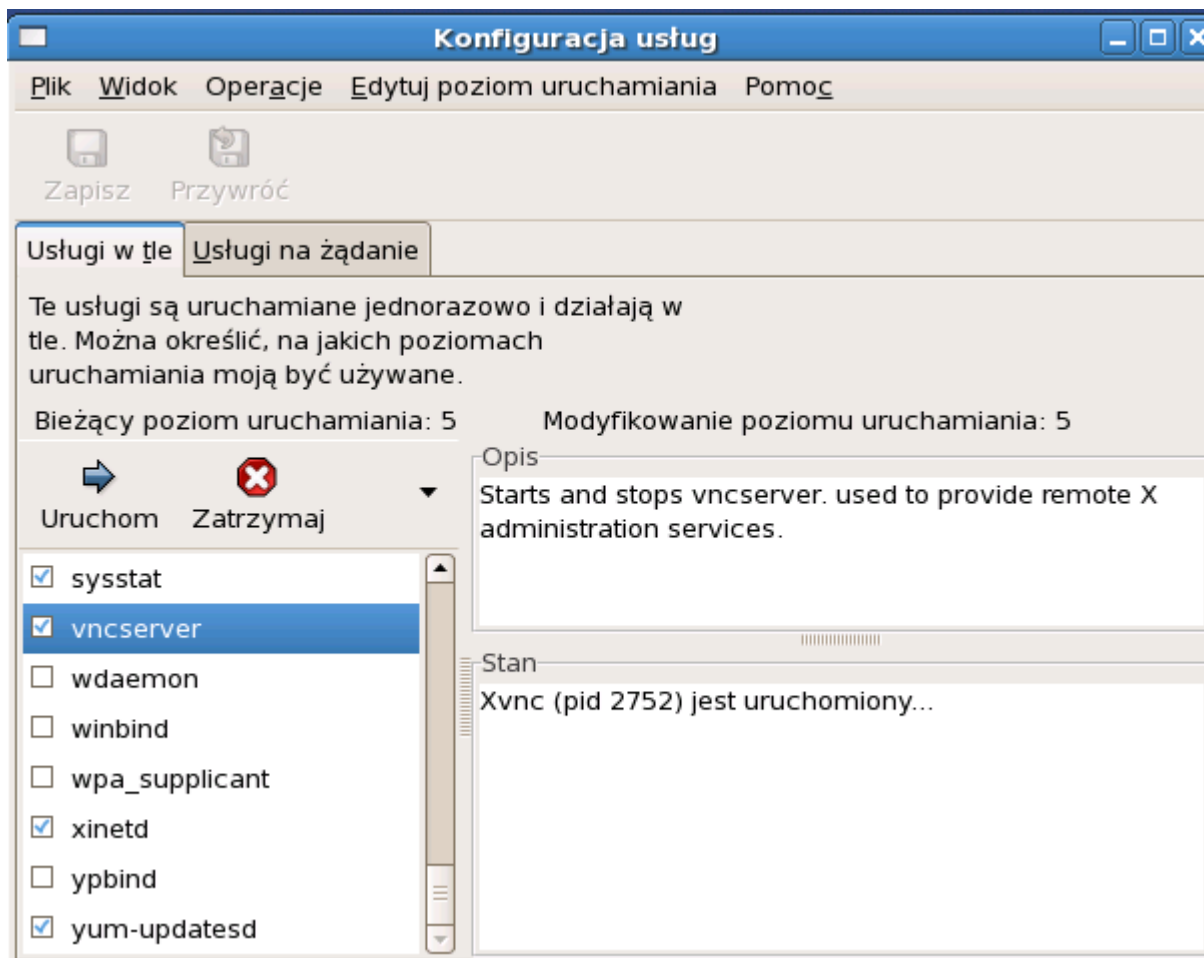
Konfiguracja usług

Plik Widok Operacje Edytuj poziom uruchamiania Pomoc

Zapisz Przywróć

Usługi w tle | Usługi na żądanie

Te usługi są uruchamiane jednorazowo i działają w tle. Można określić, na jakich poziomach uruchamiania mają być używane.

Bieżący poziom uruchamiania: 5

Modyfikowanie poziomu uruchamiania: 5

Uruchom Zatrzymaj

sysstat
vncserver
wdaemon
winbind
wpa_supplicant
xinetd
ypbind
yum-updatesd

Opis
Starts and stops vncserver. used to provide remote X administration services.

Stan
Xvnc (pid 2752) jest uruchomiony...